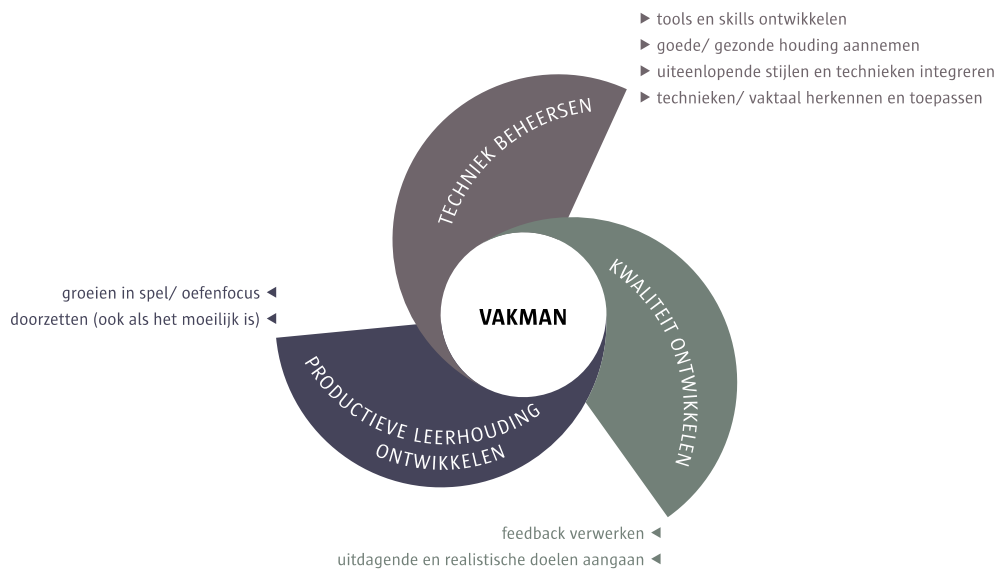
▶ tools en skills ontwikkelen
▶ goede/ gezonde houding aannemen
▶ uiteenlopende stijlen en technieken integreren
▶ technieken/ vaktaal herkennen en toepassen

TECHNIEK BEHEERSEN

groeien in spel/ oefenfocus ◀
doorzetten (ook als het moeilijk is) ◀

VAKMAN

KWALITEIT ONTWIKKELEN

PRODUCTIEVE LEERHOUDING ONTWIKKELEN

feedback verwerken ◀
uitdagende en realistische doelen aangaan ◀